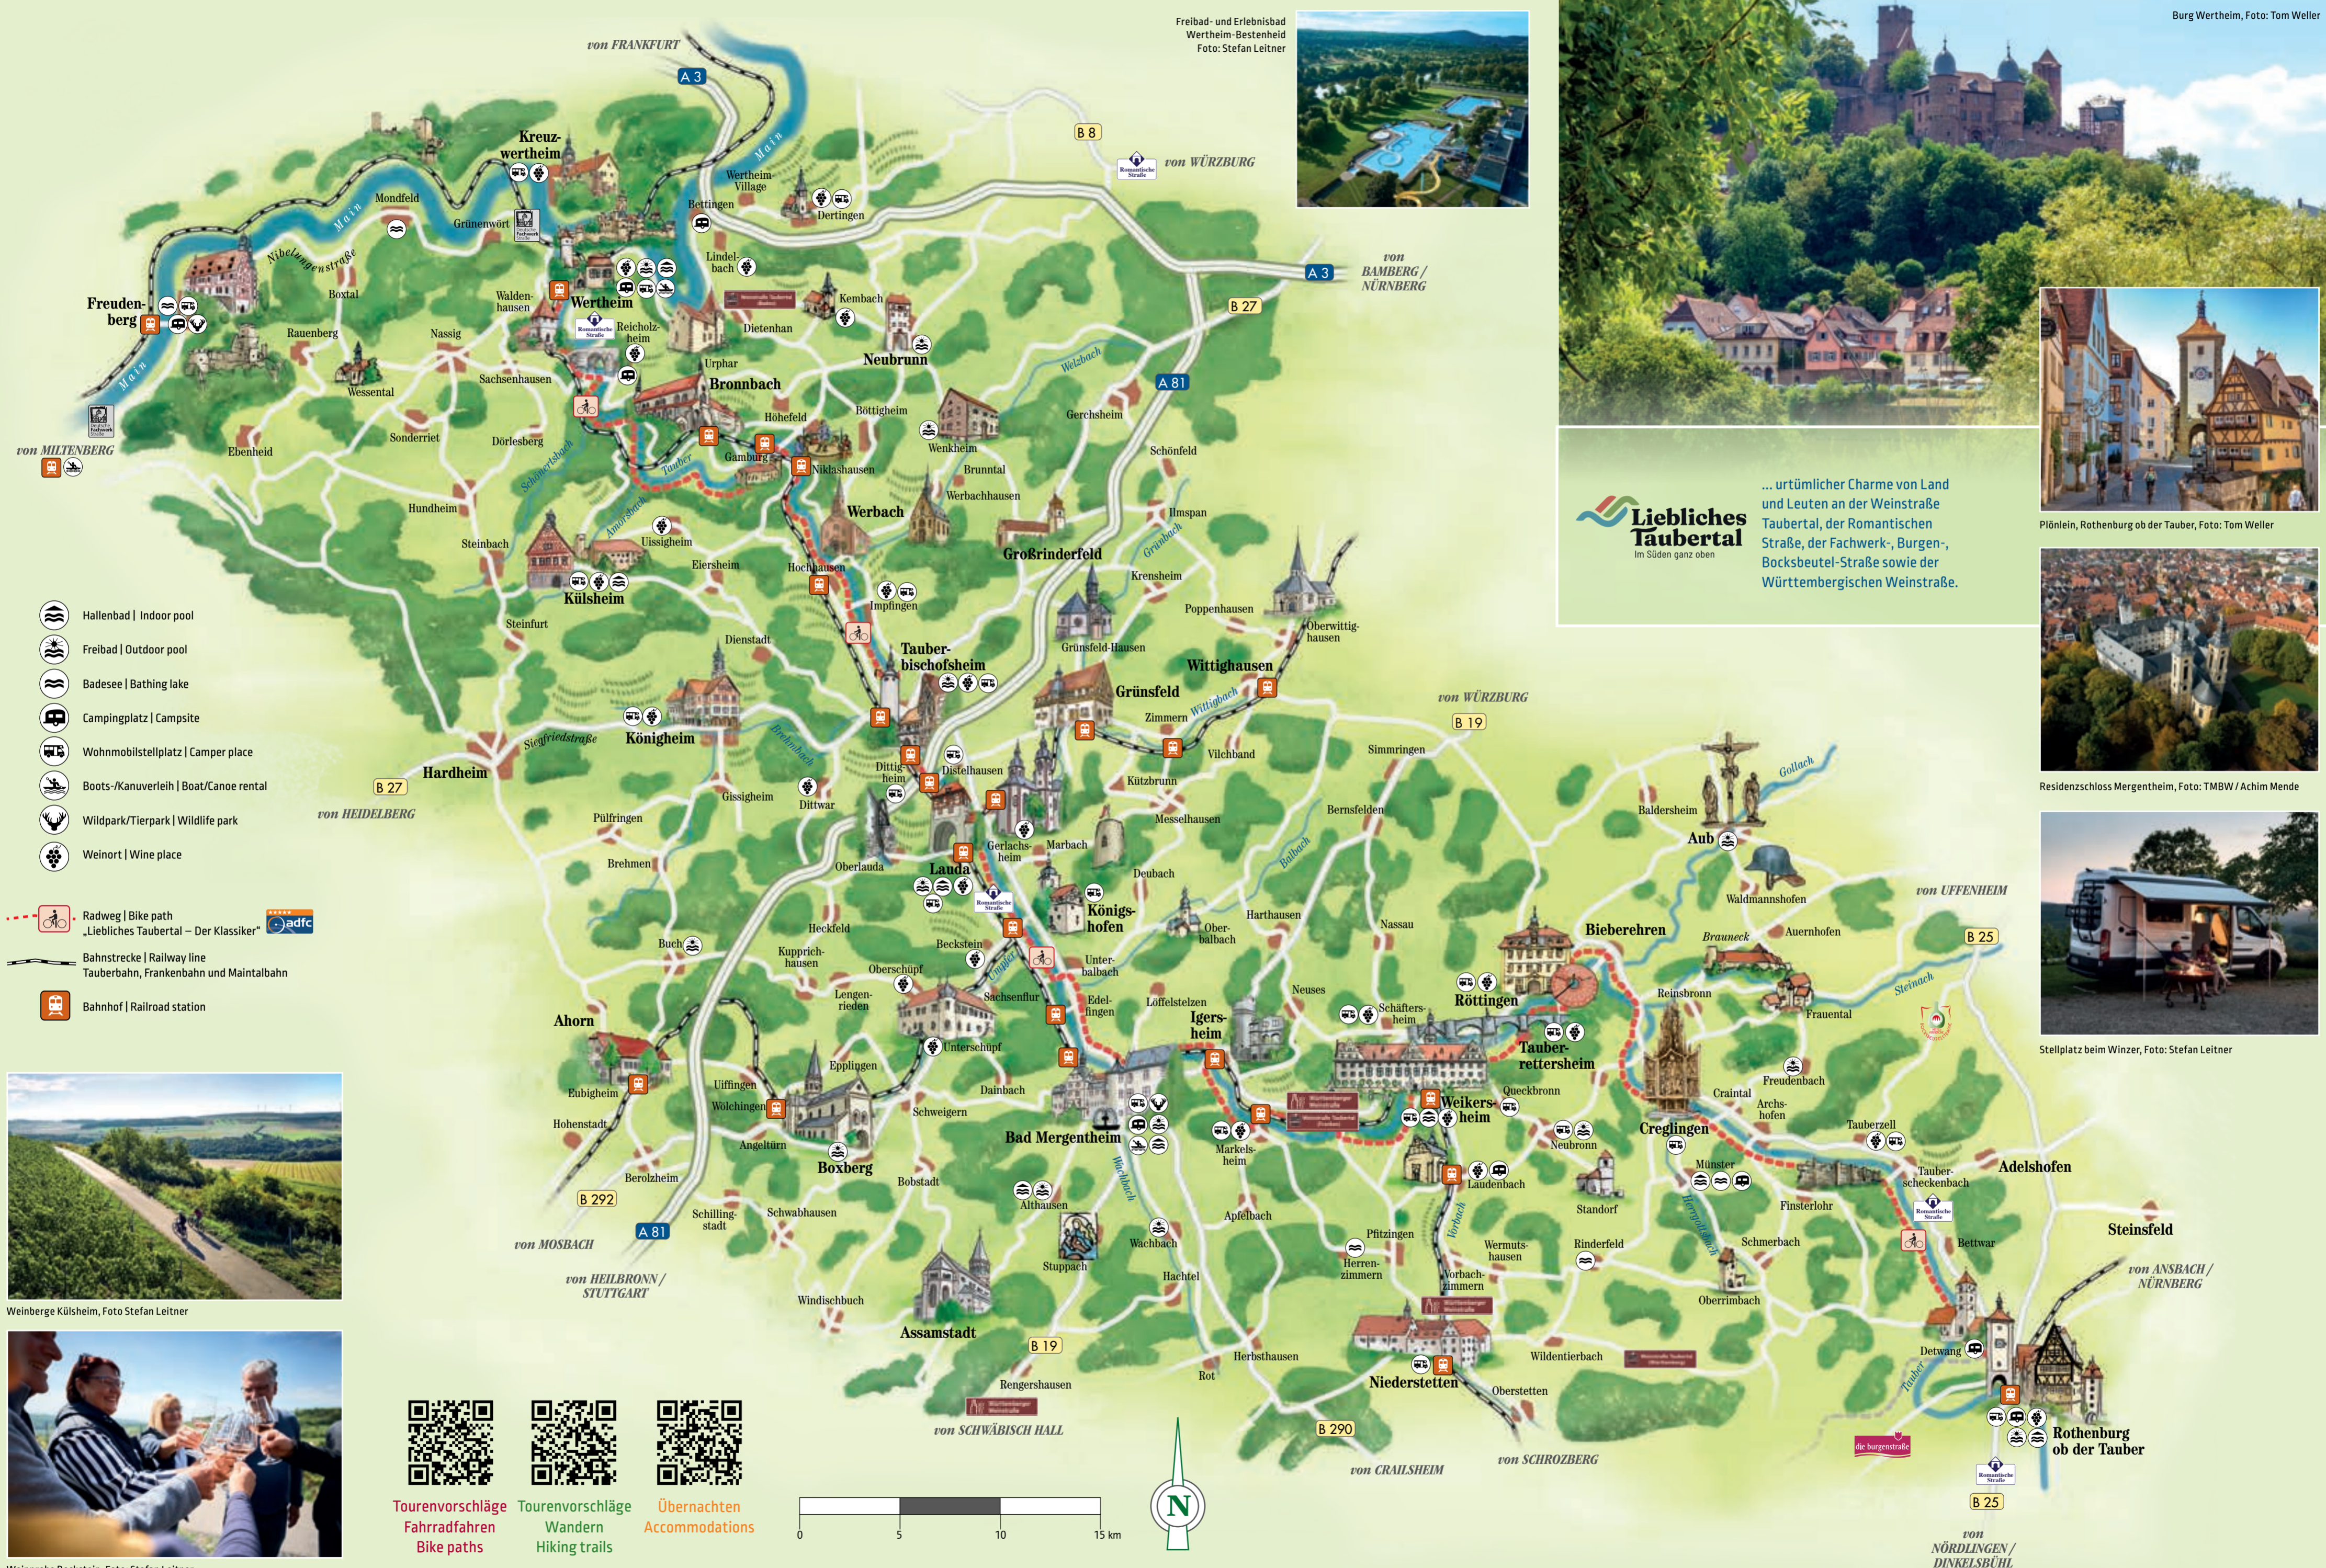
Freibad- und Erlebnisbad Wertheim-Bestenheid Foto: Stefan Leitner

Burg Wertheim, Foto: Tom Weller

Liebliches Taubertal
Im Süden ganz oben

... urtümlicher Charme von Land und Leuten an der Weinstraße Taubertal, der Romantischen Straße, der Fachwerk-, Burgen-, Bocksbeutel-Straße sowie der Württembergischen Weinstraße.

Plönlein, Rothenburg ob der Tauber, Foto: Tom Weller

Residenzschloss Mergentheim, Foto: TMBW / Achim Mende

Stellplatz beim Winzer, Foto: Stefan Leitner

Hallenbad | Indoor pool
Freibad | Outdoor pool
Badesee | Bathing lake
Campingplatz | Campsite
Wohnmobilstellplatz | Camper place
Boots-/Kanuverleih | Boat/Canoe rental
Wildpark/Tierpark | Wildlife park
Weinort | Wine place
Radweg | Bike path „Liebliches Taubertal – Der Klassiker"
adfc
Bahnstrecke | Railway line Tauberbahn, Frankenbahn und Maintalbahn
Bahnhof | Railroad station

Weinberge Külsheim, Foto Stefan Leitner

Tourenvorschläge Fahrradfahren Bike paths
Tourenvorschläge Wandern Hiking trails
Übernachten Accommodations

0 5 10 15 km

N

von FRANKFURT
A 3
B 8
von WÜRZBURG
A 3
von BAMBERG / NÜRNBERG
B 27
A 81
von MILTENBERG
von WÜRZBURG
B 19
von UFFENHEIM
B 25
B 27
von HEIDELBERG
B 292
A 81
von MOSBACH
von HEILBRONN / STUTTGART
B 19
von SCHWÄBISCH HALL
B 290
von CRAILSHEIM
von SCHROZBERG
von ANSBACH / NÜRNBERG
B 25
von NÖRDLINGEN / DINKELSBÜHL

Main
Nibelungenstraße
Kreuzwertheim
Mondfeld
Grünenwört
Wertheim-Village
Bettingen
Dertingen
Lindelbach
Freudenberg
Boxtal
Rauenberg
Waldenhausen
Wertheim
Reicholzheim
Kembach
Dietenhan
Nassig
Urphar
Neubrunn
Wessental
Sachsenhausen
Bronnbach
Welzbach
Höhefeld
Böttigheim
Gerchsheim
Ebenheid
Sonderriet
Dörlesberg
Gamburg
Niklashausen
Wenkheim
Brunntal
Schönfeld
Schüpfbach
Tauber
Werbach
Werbachhausen
Ilmspan
Hundheim
Amorsbach
Uissigheim
Großrinderfeld
Grünbach
Steinbach
Eiersheim
Hochhausen
Krensheim
Külsheim
Impfingen
Poppenhausen
Oberwittighausen
Steinfurt
Dienstadt
Tauberbischofsheim
Grünsfeld-Hausen
Wittighausen
Grünsfeld
Zimmern
Wittigbach
Königheim
Siegfriedstraße
Brehmbach
Vilchband
Simmringen
Hardheim
Distelhausen
Dittigheim
Kützbrunn
Gollach
Pülfringen
Dittwar
Gissigheim
Messelhausen
Bernsfelden
Baldersheim
Aub
Gerlachsheim
Marbach
Balbach
Brehmen
Oberlauda
Lauda
Deubach
Waldmannshofen
Königshofen
Heckfeld
Oberbalbach
Harthausen
Nassau
Bieberehren
Brauneck
Auernhofen
Buch
Kupprichhausen
Beckstein
Umpfer
Unterbalbach
Oberschüpf
Lengenrieden
Sachsenflur
Edelfingen
Loffelstelzen
Igersheim
Neuses
Schäftersheim
Röttingen
Reinsbronn
Frauental
Steinach
Ahorn
Unterschüpf
Tauberrettersheim
Eubigheim
Uiffingen
Wölchingen
Epplingen
Dainbach
Weikersheim
Queckbronn
Creglingen
Craintal
Freudenbach
Archshofen
Hohenstadt
Schweigern
Bad Mergentheim
Markelsheim
Neubronn
Tauberzell
Angeltürn
Boxberg
Münster
Adelshofen
Berolzheim
Bobstadt
Althausen
Laudenbach
Tauberscheckenbach
Standorf
Herrgottsbach
Finsterlohr
Schillingstadt
Schwabhausen
Wachbach
Apfelbach
Pfitzingen
Herrenzimmern
Vorbach
Wermutshausen
Rinderfeld
Schmerbach
Bettwar
Steinsfeld
Stuppach
Hachtel
Vorbachzimmern
Oberrimbach
Windischbuch
Assamstadt
Herbsthausen
Rot
Niederstetten
Wildentierbach
Oberstetten
Detwang
Rengershausen
Rothenburg ob der Tauber
Romantische Straße
die burgenstraße